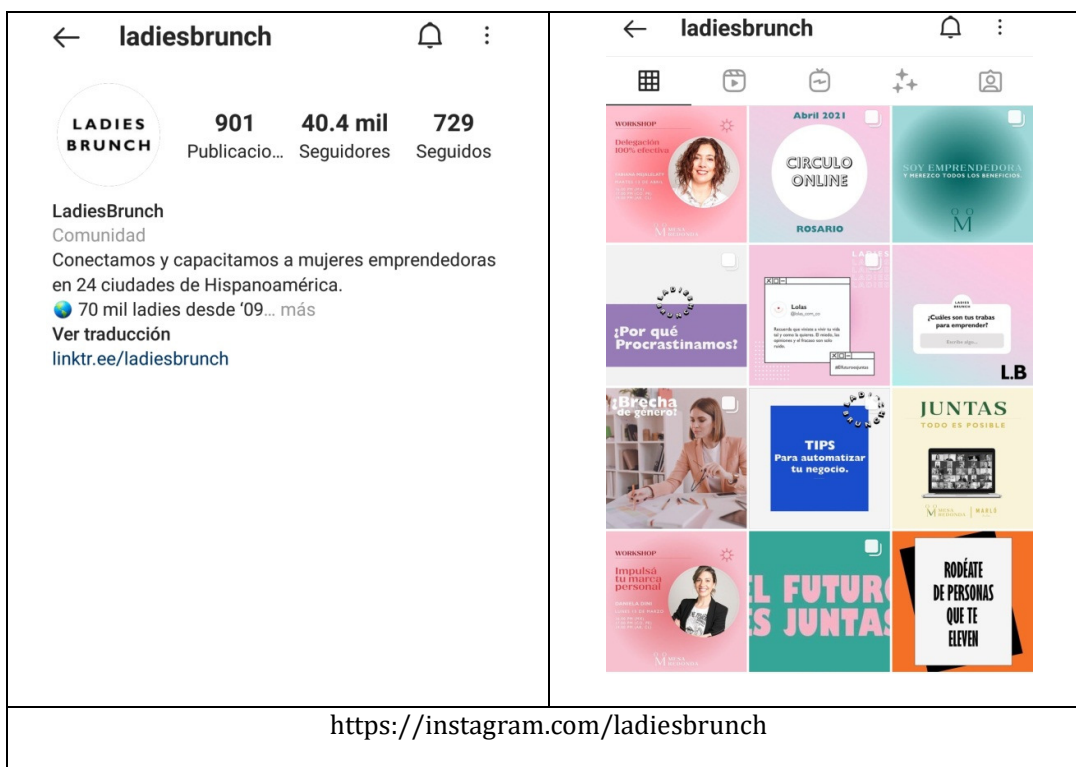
ladiesbrunch

LADIES BRUNCH

901 Publicacio...
40.4 mil Seguidores
729 Seguidos

LadiesBrunch
Comunidad
Conectamos y capacitamos a mujeres emprendedoras en 24 ciudades de Hispanoamérica.
🌎 70 mil ladies desde '09... más
Ver traducción
linktr.ee/ladiesbrunch

ladiesbrunch

WORKSHOP
Delegación 100% efectiva

Abril 2021
CIRCULO ONLINE
ROSARIO

SOY EMPRENDEDORA Y MEREZCO TODOS LOS BENEFICIOS.
M

¿Por qué Procrastinamos?

Lolas

¿Cuáles son tus trabas para emprender?
L.B

¡Brecha de género!

TIPS
Para automatizar tu negocio.

JUNTAS
TODO ES POSIBLE

WORKSHOP
Impulsá tu marca personal

EL FUTURO ES JUNTAS

RODÉATE DE PERSONAS QUE TE ELEVEN

https://instagram.com/ladiesbrunch